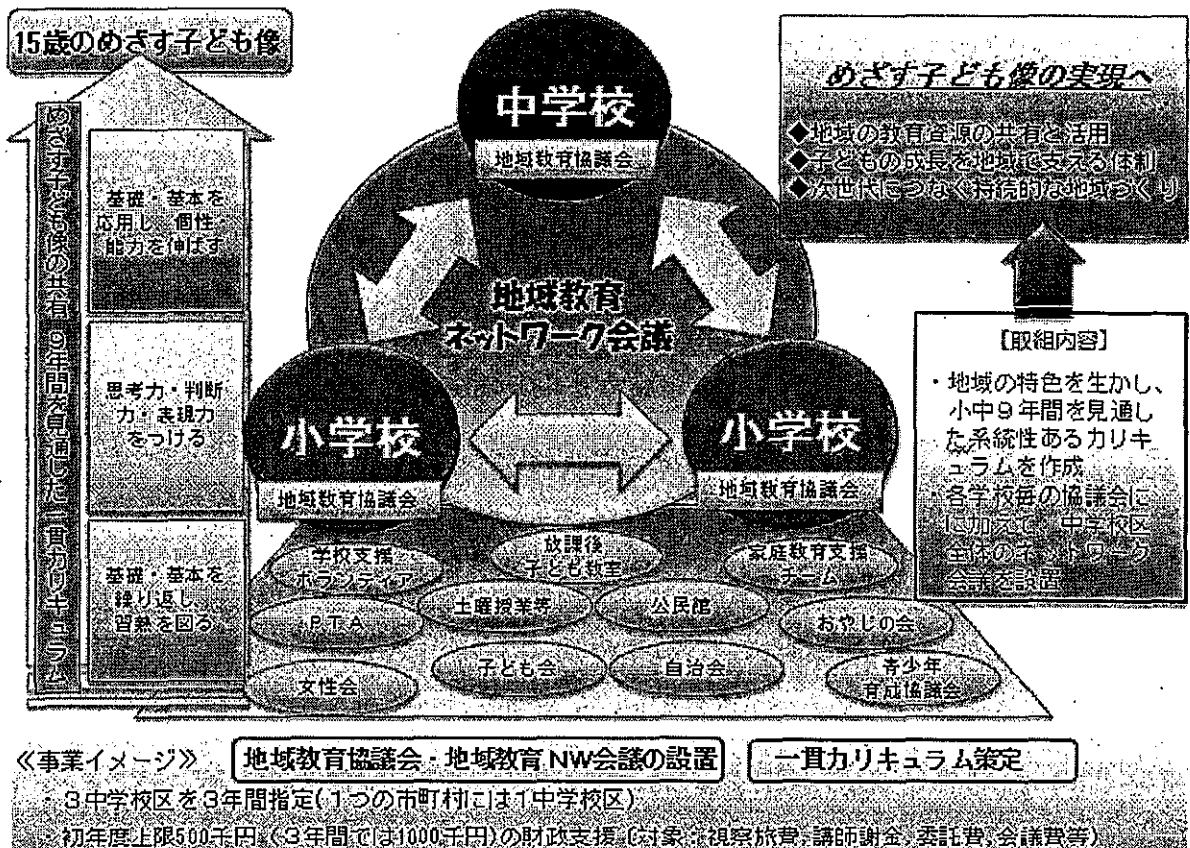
15歳のめざす子ども像

めざす子ども像の共有　9年間を見通した一貫カリキュラム

基礎・基本を応用し、個性・能力を伸ばす

思考力・判断力・表現力をつける

基礎・基本を繰り返し、習熟を図る

中学校
地域教育協議会

地域教育ネットワーク会議

小学校
地域教育協議会

小学校
地域教育協議会

学校支援ボランティア

放課後子ども教室

家庭教育支援チーム

土曜授業等

公民館

PTA

おやじの会

子ども会

自治会

女性会

青少年育成協議会

めざす子ども像の実現へ
◆地域の教育資源の共有と活用
◆子どもの成長を地域で支える体制
◆次世代につなぐ持続的な地域づくり

【取組内容】
・地域の特色を生かし、小中9年間を見通した系統性あるカリキュラムを作成
・各学校毎の協議会に加えて、中学校区全体のネットワーク会議を設置

《事業イメージ》　地域教育協議会・地域教育NW会議の設置　一貫カリキュラム策定
・3中学校区を3年間指定(1つの市町村には1中学校区)
・初年度上限500千円(3年間では1000千円)の財政支援(対象：視察旅費、講師謝金、委託費、会議費等)